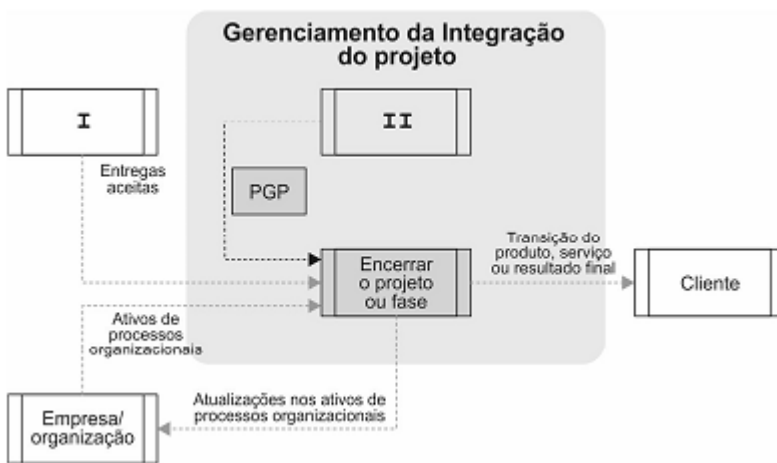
Gerenciamento da Integração do projeto

I

II

Entregas aceitas

PGP

Encerrar o projeto ou fase

Transição do produto, serviço ou resultado final

Cliente

Ativos de processos organizacionais

Atualizações nos ativos de processos organizacionais

Empresa/ organização